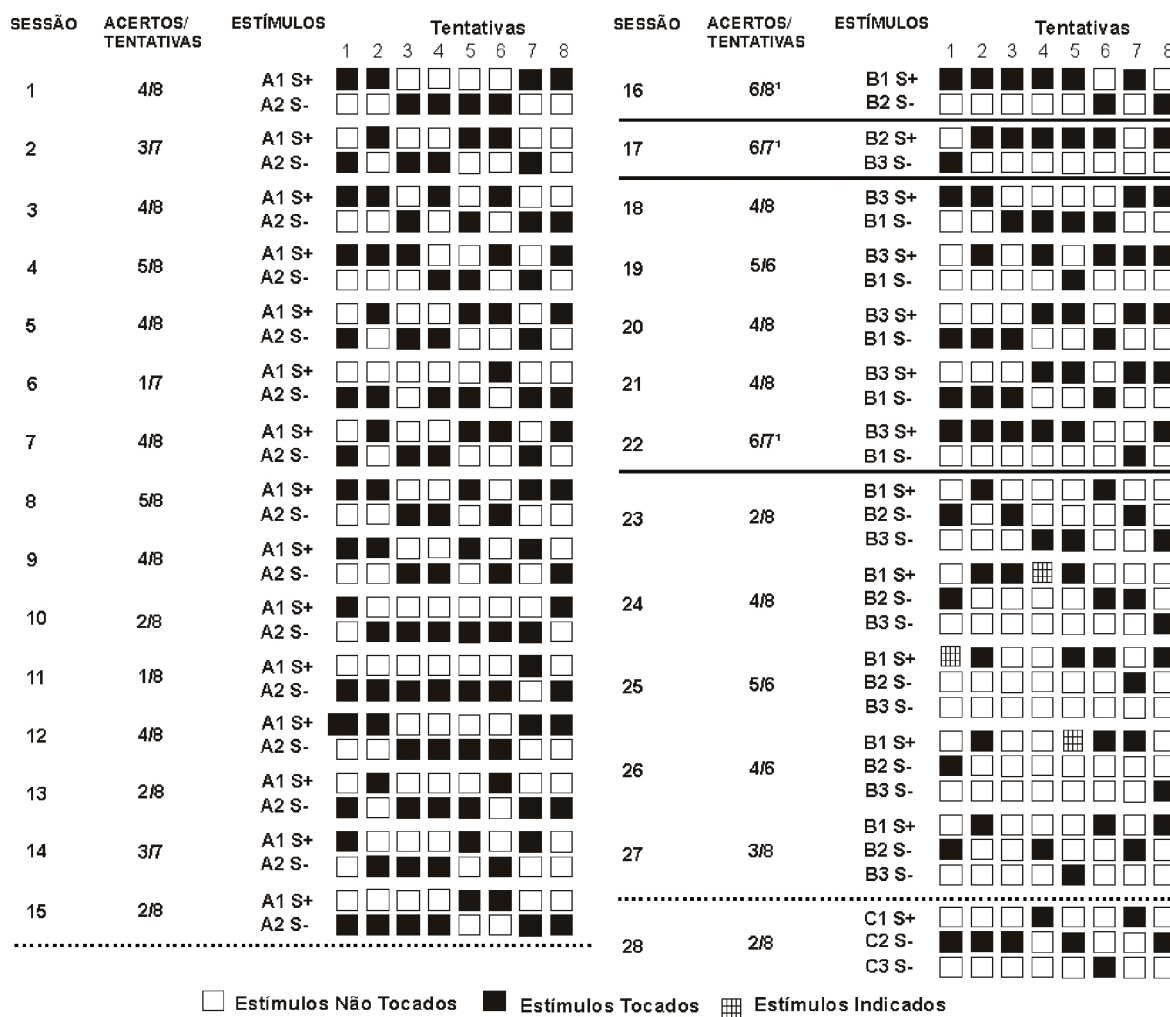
| SESSÃO | ACERTOS/ TENTATIVAS | ESTÍMULOS | Tentativas 1 2 3 4 5 6 7 8 |
|---|---|---|---|
| 1 | 4/8 | A1 S+ / A2 S- | |
| 2 | 3/7 | A1 S+ / A2 S- | |
| 3 | 4/8 | A1 S+ / A2 S- | |
| 4 | 5/8 | A1 S+ / A2 S- | |
| 5 | 4/8 | A1 S+ / A2 S- | |
| 6 | 1/7 | A1 S+ / A2 S- | |
| 7 | 4/8 | A1 S+ / A2 S- | |
| 8 | 5/8 | A1 S+ / A2 S- | |
| 9 | 4/8 | A1 S+ / A2 S- | |
| 10 | 2/8 | A1 S+ / A2 S- | |
| 11 | 1/8 | A1 S+ / A2 S- | |
| 12 | 4/8 | A1 S+ / A2 S- | |
| 13 | 2/8 | A1 S+ / A2 S- | |
| 14 | 3/7 | A1 S+ / A2 S- | |
| 15 | 2/8 | A1 S+ / A2 S- | |

| SESSÃO | ACERTOS/ TENTATIVAS | ESTÍMULOS | Tentativas 1 2 3 4 5 6 7 8 |
|---|---|---|---|
| 16 | 6/8¹ | B1 S+ / B2 S- | |
| 17 | 6/7¹ | B2 S+ / B3 S- | |
| 18 | 4/8 | B3 S+ / B1 S- | |
| 19 | 5/6 | B3 S+ / B1 S- | |
| 20 | 4/8 | B3 S+ / B1 S- | |
| 21 | 4/8 | B3 S+ / B1 S- | |
| 22 | 6/7¹ | B3 S+ / B1 S- | |
| 23 | 2/8 | B1 S+ / B2 S- / B3 S- | |
| 24 | 4/8 | B1 S+ / B2 S- / B3 S- | |
| 25 | 5/6 | B1 S+ / B2 S- / B3 S- | |
| 26 | 4/6 | B1 S+ / B2 S- / B3 S- | |
| 27 | 3/8 | B1 S+ / B2 S- / B3 S- | |
| 28 | 2/8 | C1 S+ / C2 S- / C3 S- | |

Estímulos Não Tocados Estímulos Tocados Estímulos Indicados